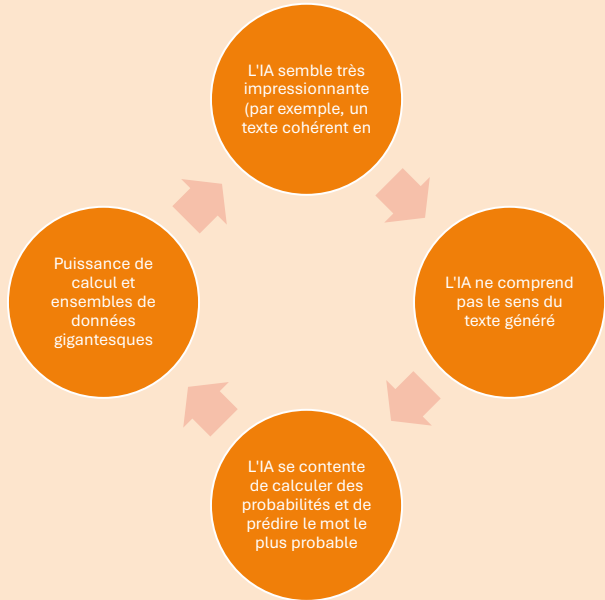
L'IA semble très impressionnante (par exemple, un texte cohérent en

L'IA ne comprend pas le sens du texte généré

L'IA se contente de calculer des probabilités et de prédire le mot le plus probable

Puissance de calcul et ensembles de données gigantesques